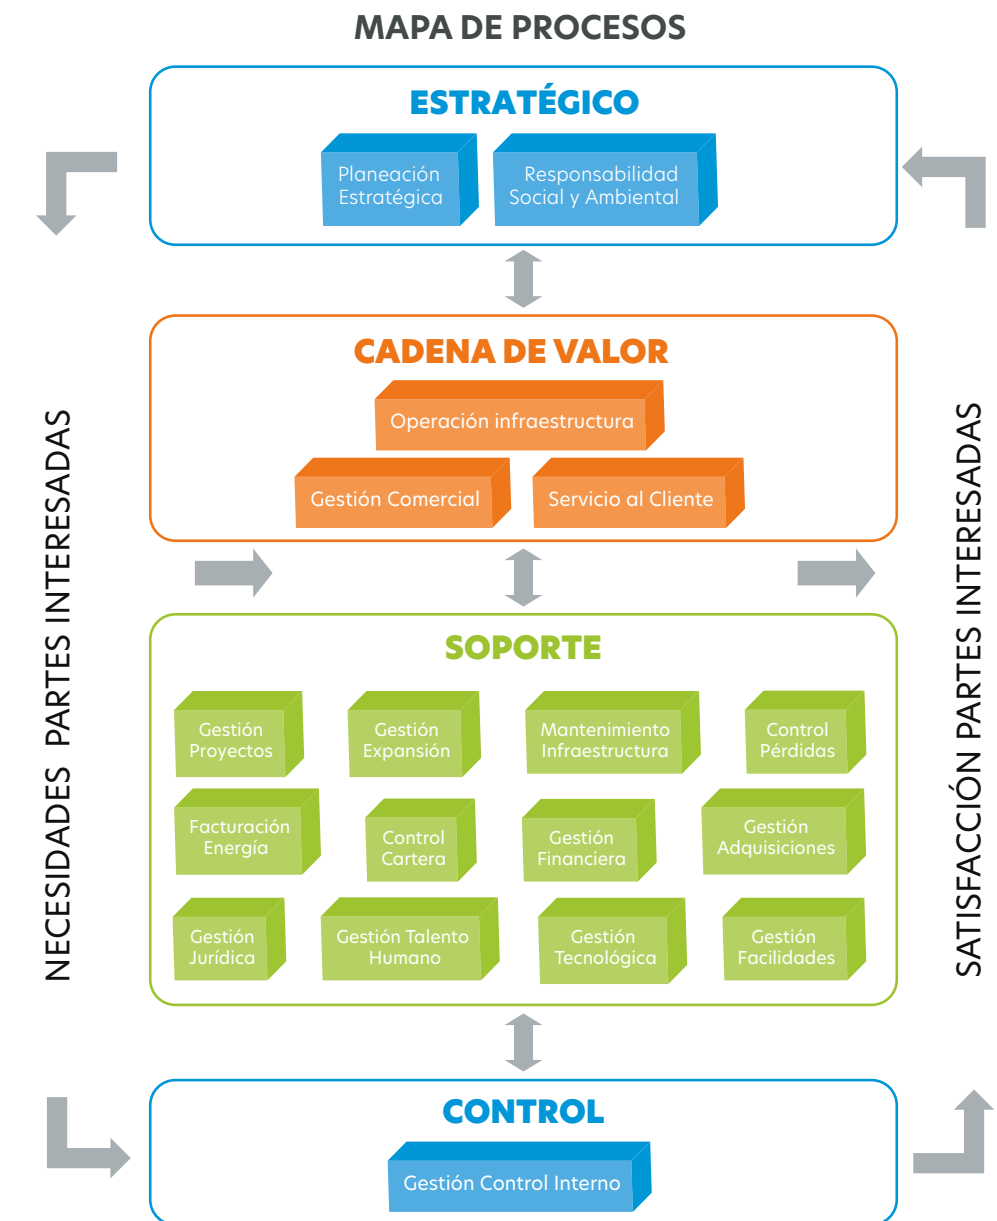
MAPA DE PROCESOS

ESTRATÉGICO

Planeación Estratégica

Responsabilidad Social y Ambiental

CADENA DE VALOR

Operación infraestructura

Gestión Comercial

Servicio al Cliente

SOPORTE

Gestión Proyectos

Gestión Expansión

Mantenimiento Infraestructura

Control Pérdidas

Facturación Energía

Control Cartera

Gestión Financiera

Gestión Adquisiciones

Gestión Jurídica

Gestión Talento Humano

Gestión Tecnológica

Gestión Facilidades

CONTROL

Gestión Control Interno

NECESIDADES PARTES INTERESADAS

SATISFACCIÓN PARTES INTERESADAS